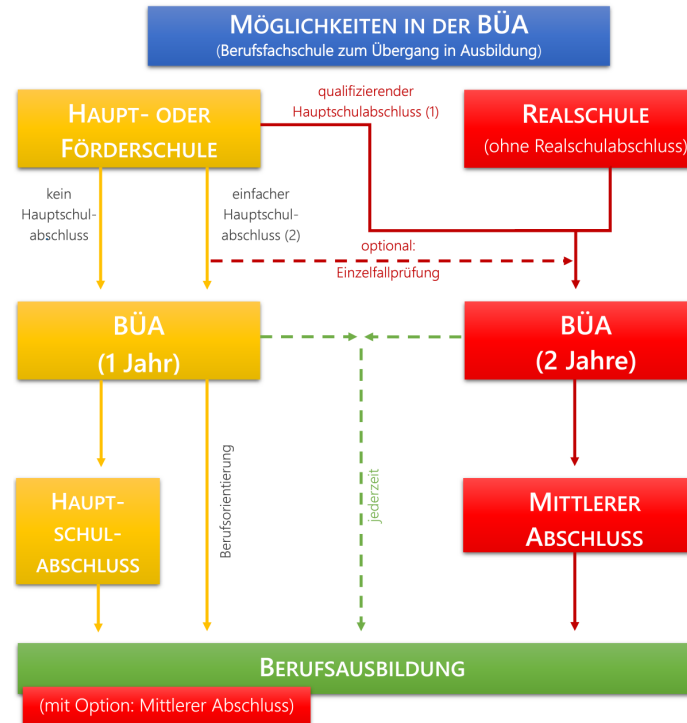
MÖGLICHKEITEN IN DER BÜA
(Berufsfachschule zum Übergang in Ausbildung)

HAUPT- ODER FÖRDERSCHULE

qualifizierender Hauptschulabschluss (1)

REALSCHULE
(ohne Realschulabschluss)

kein Hauptschulabschluss

einfacher Hauptschulabschluss (2)

optional: Einzelfallprüfung

BÜA
(1 Jahr)

BÜA
(2 Jahre)

Berufsorientierung

jederzeit

HAUPTSCHULABSCHLUSS

MITTLERER ABSCHLUSS

BERUFSAUSBILDUNG
(mit Option: Mittlerer Abschluss)